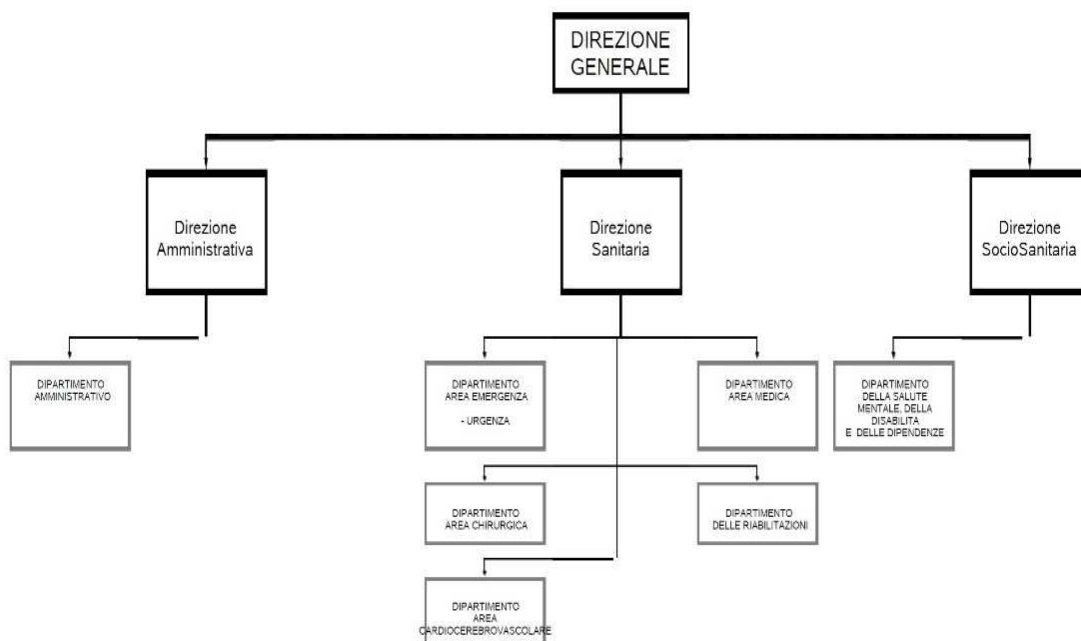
DIREZIONE GENERALE

Direzione Amministrativa

Direzione Sanitaria

Direzione SocioSanitaria

DIPARTIMENTO AMMINISTRATIVO

DIPARTIMENTO AREA EMERGENZA - URGENZA

DIPARTIMENTO AREA MEDICA

DIPARTIMENTO DELLA SALUTE MENTALE, DELLA DISABILITA E DELLE DIPENDENZE

DIPARTIMENTO AREA CHIRURGICA

DIPARTIMENTO DELLE RIABILITAZIONI

DIPARTIMENTO AREA CARDIOCEREBROVASCOLARE